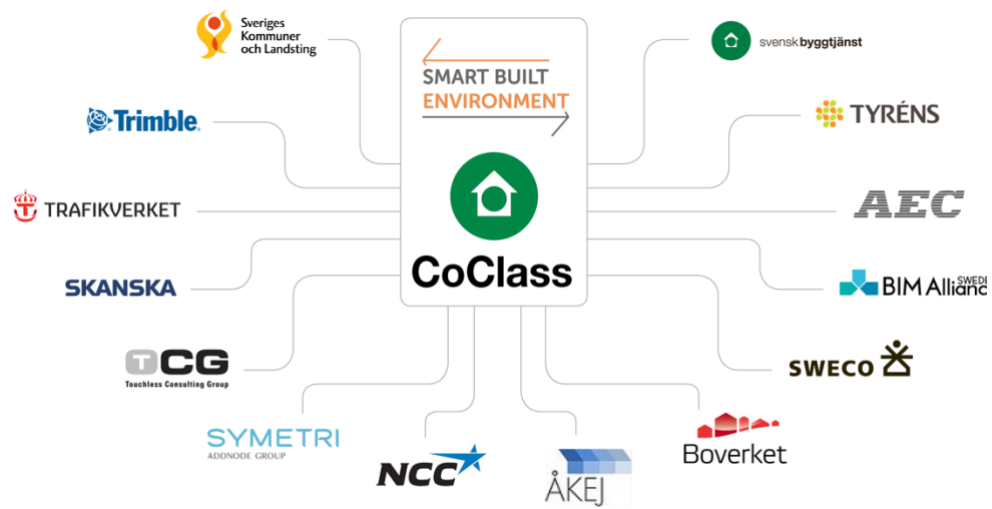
Sveriges Kommuner och Landsting

SMART BUILT ENVIRONMENT

svensk byggtjänst

Trimble.

TYRÉNS

TRAFIKVERKET

CoClass

AEC

SKANSKA

BIM Allian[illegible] SWEDE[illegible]

TCG
Touchless Consulting Group

SWECO

SYMETRI
ADDNODE GROUP

NCC

ÅKEJ

Boverket